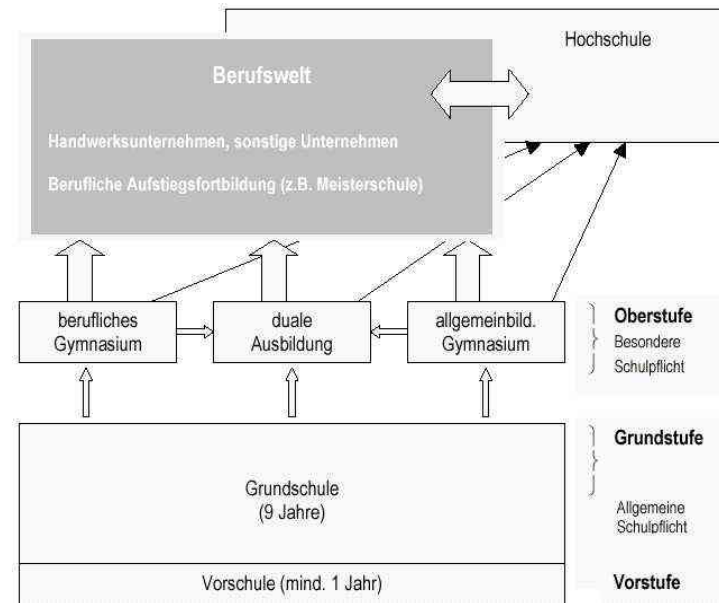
Hochschule

Berufswelt

Handwerksunternehmen, sonstige Unternehmen

Berufliche Aufstiegsfortbildung (z.B. Meisterschule)

berufliches Gymnasium

duale Ausbildung

allgemeinbild. Gymnasium

Oberstufe
Besondere Schulpflicht

Grundstufe

Grundschule
(9 Jahre)

Allgemeine Schulpflicht

Vorschule (mind. 1 Jahr)

Vorstufe